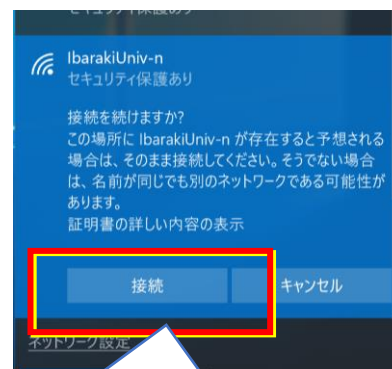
セキュリティ保護あり

IbarakiUniv-n
セキュリティ保護あり

接続を続けますか?
この場所に IbarakiUniv-n が存在すると予想される場合は、そのまま接続してください。そうでない場合は、名前が同じでも別のネットワークである可能性があります。
証明書の詳しい内容の表示

接続

キャンセル

ネットワーク設定